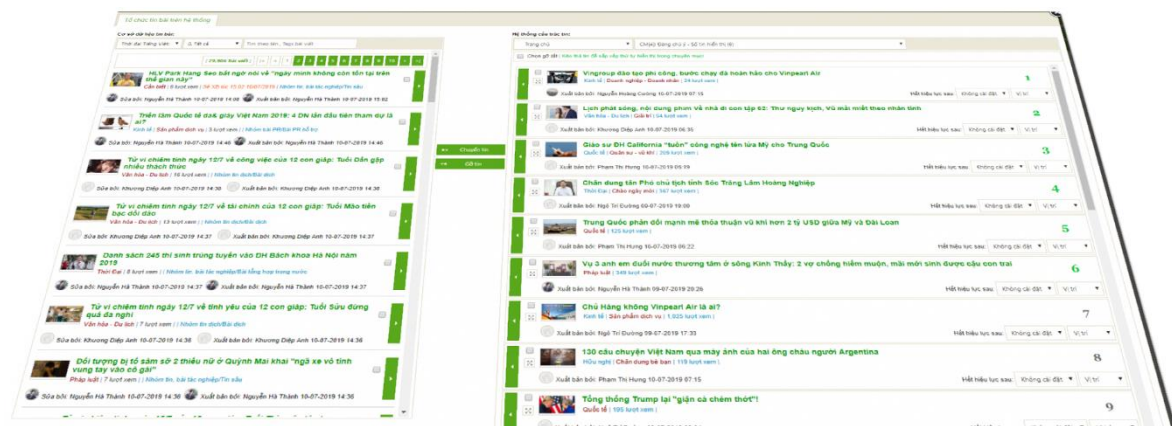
Tổ chức tin bài trên hệ thống

Cơ sở dữ liệu tin bài:
Thời gian trường cạnh | Tất cả | Tìm theo tên, Tìm theo tác giả

HLV Park Hang Seo bất ngờ nói về "ngày mình không còn tồn tại trên thế gian này"
Cần biết | 56 lượt xem | Nhóm tin: bài tác nghiệp/Tin sâu
Sửa bởi: Nguyễn Hà Thành 10-07-2019 14:08 | Xuất bản bởi: Nguyễn Hà Thành 10-07-2019 15:02

Triển lãm Quốc tế da& giày Việt Nam 2019: 4 DN lần đầu tiên tham dự là ai?
Kinh tế | Sản phẩm dịch vụ | 3 lượt xem | Nhóm tin PR/Bài PR hỗ trợ
Sửa bởi: Nguyễn Hà Thành 10-07-2019 14:46 | Xuất bản bởi: Nguyễn Hà Thành 10-07-2019 14:46

Tử vi chiêm tinh ngày 12/7 về công việc của 12 con giáp: Tuổi Dần gặp nhiều thách thức
Văn hóa - Du lịch | 16 lượt xem | Nhóm tin: dịch/Bài dịch
Sửa bởi: Khương Diệp Anh 10-07-2019 14:40 | Xuất bản bởi: Khương Diệp Anh 10-07-2019 14:40

Tử vi chiêm tinh ngày 12/7 về tài chính của 12 con giáp: Tuổi Mão tiền bạc dồi dào
Văn hóa - Du lịch | 13 lượt xem | Nhóm tin: dịch/Bài dịch
Sửa bởi: Khương Diệp Anh 10-07-2019 14:37 | Xuất bản bởi: Khương Diệp Anh 10-07-2019 14:37

Danh sách 245 thí sinh trúng tuyển vào ĐH Bách khoa Hà Nội năm 2019
Thời Đại | 8 lượt xem | Nhóm tin: bài tác nghiệp/Bài tổng hợp trong nước
Sửa bởi: Nguyễn Hà Thành 10-07-2019 14:34 | Xuất bản bởi: Nguyễn Hà Thành 10-07-2019 14:34

Tử vi chiêm tinh ngày 12/7 về tình yêu của 12 con giáp: Tuổi Sửu đừng quá đa nghi
Văn hóa - Du lịch | 7 lượt xem | Nhóm tin: dịch/Bài dịch
Sửa bởi: Khương Diệp Anh 10-07-2019 14:27 | Xuất bản bởi: Khương Diệp Anh 10-07-2019 14:27

Đối tượng bị tố sàm sỡ 2 thiếu nữ ở Quỳnh Mai khai "ngã xe vô tình vung tay vào cô gái"
Pháp luật | 7 lượt xem | Nhóm tin: bài tác nghiệp/Tin sâu
Sửa bởi: Nguyễn Hà Thành 10-07-2019 14:20 | Xuất bản bởi: Nguyễn Hà Thành 10-07-2019 14:20

Chuyển tin
Gỡ tin

Hệ thống cấu trúc tin:
Trang chủ | Chọn Động chủ 3 - 50 tin hiển thị rất

1
Vingroup đào tạo phi công, bước chạy đà hoàn hảo cho Vinpearl Air
Kinh tế | Doanh nghiệp - Doanh nhân | 24 lượt xem
Xuất bản bởi: Nguyễn Hoàng Cường 10-07-2019 07:15 | Hết hiệu lực sau: Không cài đặt | Vị trí

2
Lịch phát sóng, nội dung phim Về nhà đi con tập 62: Thư nguy kịch, Vũ mải miết theo nhân tình
Văn hóa - Du lịch | Giải trí | 54 lượt xem
Xuất bản bởi: Khương Diệp Anh 10-07-2019 06:35 | Hết hiệu lực sau: Không cài đặt | Vị trí

3
Giáo sư ĐH California "tuồn" công nghệ tên lửa Mỹ cho Trung Quốc
Quốc tế | Quân sự - vũ khí | 206 lượt xem
Xuất bản bởi: Phạm Thị Hùng 10-07-2019 09:09 | Hết hiệu lực sau: Không cài đặt | Vị trí

4
Chân dung tân Phó chủ tịch tỉnh Sóc Trăng Lâm Hoàng Nghiệp
Thời Đại | Chào ngày mới | 367 lượt xem
Xuất bản bởi: Ngô Trí Dũng 09-07-2019 19:00 | Hết hiệu lực sau: Không cài đặt | Vị trí

5
Trung Quốc phản đối mạnh mẽ thỏa thuận vũ khí hơn 2 tỷ USD giữa Mỹ và Đài Loan
Quốc tế | 125 lượt xem
Xuất bản bởi: Phạm Thị Hùng 10-07-2019 06:22 | Hết hiệu lực sau: Không cài đặt | Vị trí

6
Vụ 3 anh em đuối nước thương tâm ở sông Kinh Thầy: 2 vợ chồng hiếm muộn, mãi mới sinh được cậu con trai
Pháp luật | 349 lượt xem
Xuất bản bởi: Nguyễn Hà Thành 09-07-2019 20:26 | Hết hiệu lực sau: Không cài đặt | Vị trí

7
Chủ Hàng không Vinpearl Air là ai?
Kinh tế | Sản phẩm dịch vụ | 1,025 lượt xem
Xuất bản bởi: Ngô Trí Dũng 09-07-2019 17:33 | Hết hiệu lực sau: Không cài đặt | Vị trí

8
130 câu chuyện Việt Nam qua máy ảnh của hai ông cháu người Argentina
Hữu nghị | Chân dung bè bạn | 119 lượt xem
Xuất bản bởi: Phạm Thị Hùng 10-07-2019 07:15 | Hết hiệu lực sau: Không cài đặt | Vị trí

9
Tổng thống Trump lại "giận cá chém thớt"!
Quốc tế | 195 lượt xem